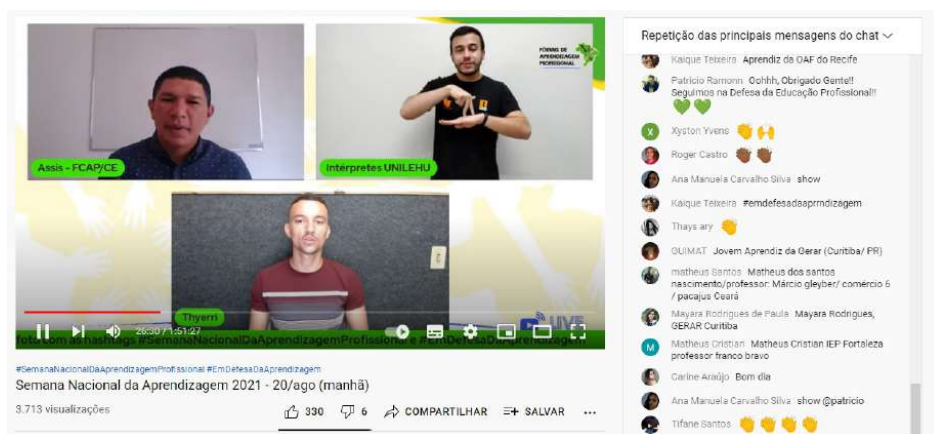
Assis - FCAP/CE

FÓRUNS DE APRENDIZAGEM PROFISSIONAL

Intérpretes UNILEHU

Thyerri

foto com as hashtags #SemanaNacionalDaAprendizagemProfissional e #EmDefesaDaAprendizagem

26:30 / 1:51:27

LIVE

#SemanaNacionalDaAprendizagemProfissional #EmDefesaDaAprendizagem

Semana Nacional da Aprendizagem 2021 - 20/ago (manhã)

3.713 visualizações

330 6 COMPARTILHAR SALVAR ...

Repetição das principais mensagens do chat

Kaique Teixeira Aprendiz da OAF do Recife

Patricio Ramonn Oohhh, Obrigado Gente!! Seguimos na Defesa da Educação Profissional!! 💚💚

Xyston Yvens 👏🙌

Roger Castro 👏🏾👏🏾

Ana Manuela Carvalho Silva show

Kaique Teixeira #emdefesadaaprndizagem

Thays ary 👏

QUIMAT Jovem Aprendiz da Gerar (Curitiba/ PR)

matheus Santos Matheus dos santos nascimento/professor: Márcio gleyber/ comércio 5 / pacajus Ceará

Mayara Rodrigues de Paula Mayara Rodrigues, GERAR Curitiba

Matheus Cristian Matheus Cristian IEP Fortaleza professor franco bravo

Carine Araújo Bom dia

Ana Manuela Carvalho Silva show @patricio

Tifane Santos 👏👏👏👏